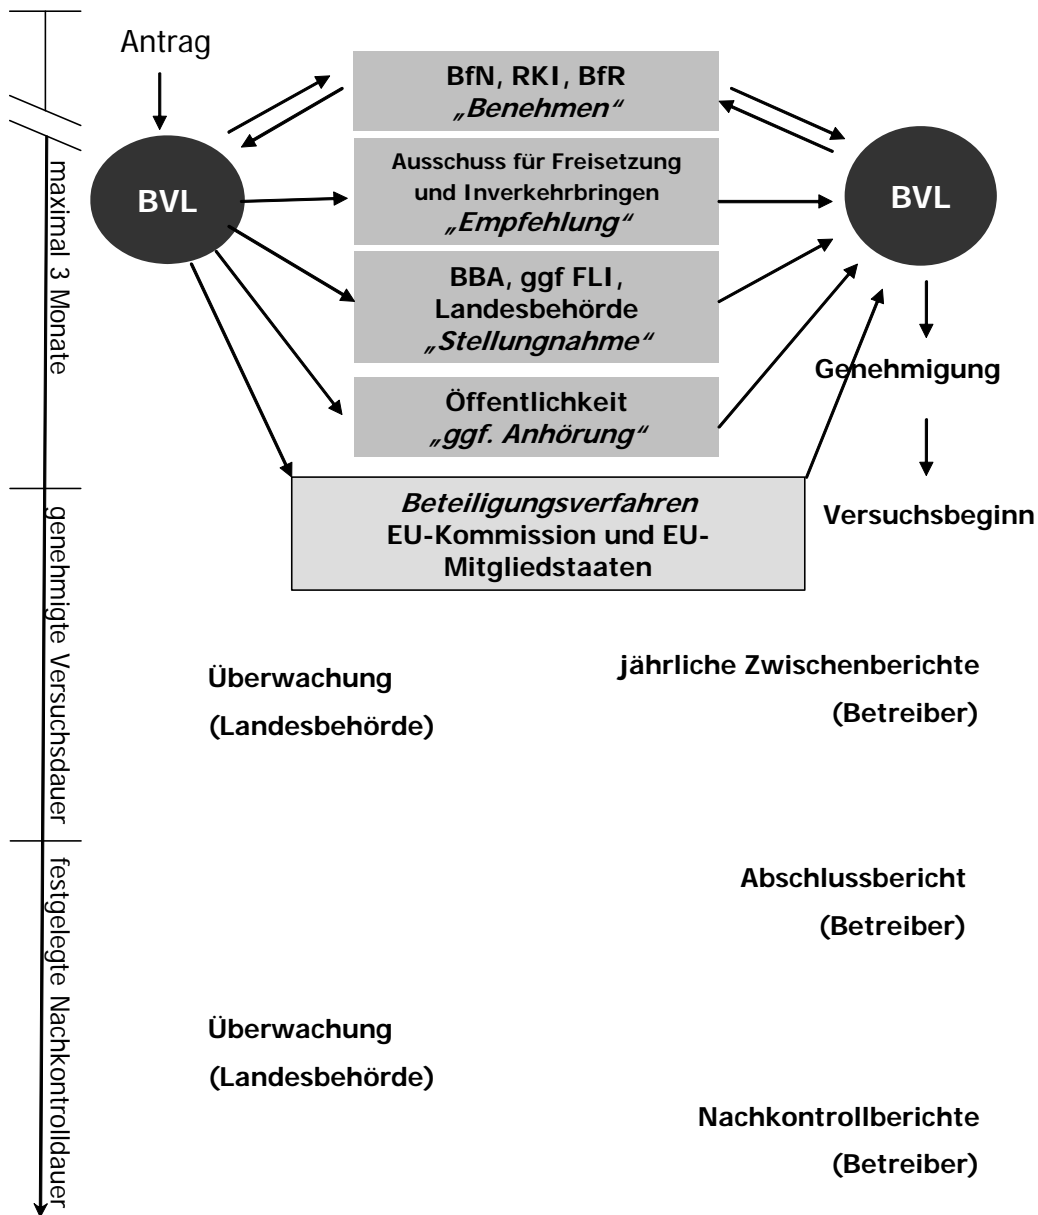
maximal 3 Monate

genehmigte Versuchsdauer

festgelegte Nachkontrolldauer

Antrag

BVL

BfN, RKI, BfR
„Benehmen“

Ausschuss für Freisetzung und Inverkehrbringen
„Empfehlung“

BBA, ggf FLI, Landesbehörde
„Stellungnahme“

Öffentlichkeit
„ggf. Anhörung“

Beteiligungsverfahren
EU-Kommission und EU-Mitgliedstaaten

BVL

Genehmigung

Versuchsbeginn

Überwachung
(Landesbehörde)

jährliche Zwischenberichte
(Betreiber)

Abschlussbericht
(Betreiber)

Überwachung
(Landesbehörde)

Nachkontrollberichte
(Betreiber)